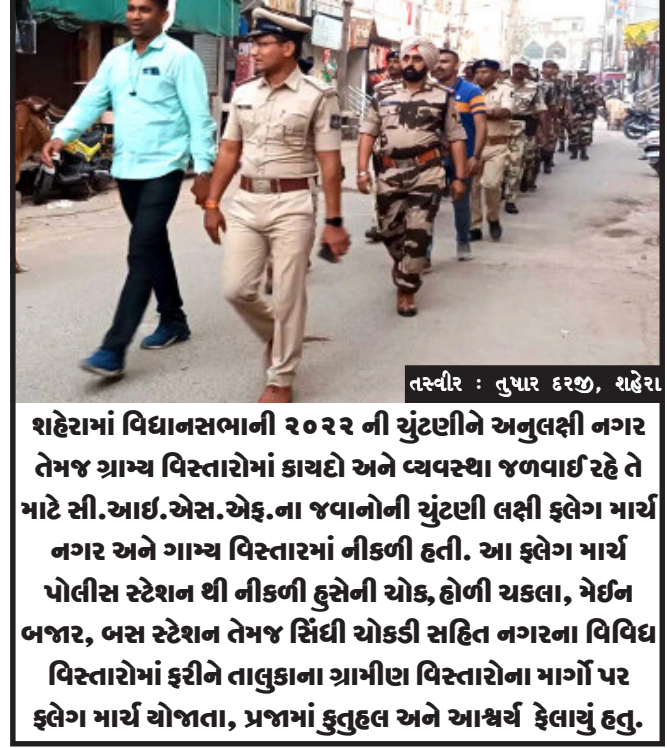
તસ્વીર : તુષાર દરજી, શહેરા

શહેરામાં વિધાનસભાની ૨૦૨૨ ની ચુંટણીને અનુલક્ષી નગર તેમજ ગ્રામ્ય વિસ્તારોમાં કાયદો અને વ્યવસ્થા જળવાઈ રહે તે માટે સી.આઇ.એસ.એફ.ના જવાનોની ચુંટણી લક્ષી ફ્લેગ માર્ચ નગર અને ગામ્ય વિસ્તારમાં નીકળી હતી. આ ફ્લેગ માર્ચ પોલીસ સ્ટેશન થી નીકળી હુસેની ચોક,હોળી ચકલા, મેઈન બજાર, બસ સ્ટેશન તેમજ સિંધી ચોકડી સહિત નગરના વિવિધ વિસ્તારોમાં ફરીને તાલુકાના ગ્રામીણ વિસ્તારોના માર્ગો પર ફ્લેગ માર્ચ યોજાતા, પ્રજામાં કુતુહલ અને આશ્વર્ય ફેલાયું હતુ.